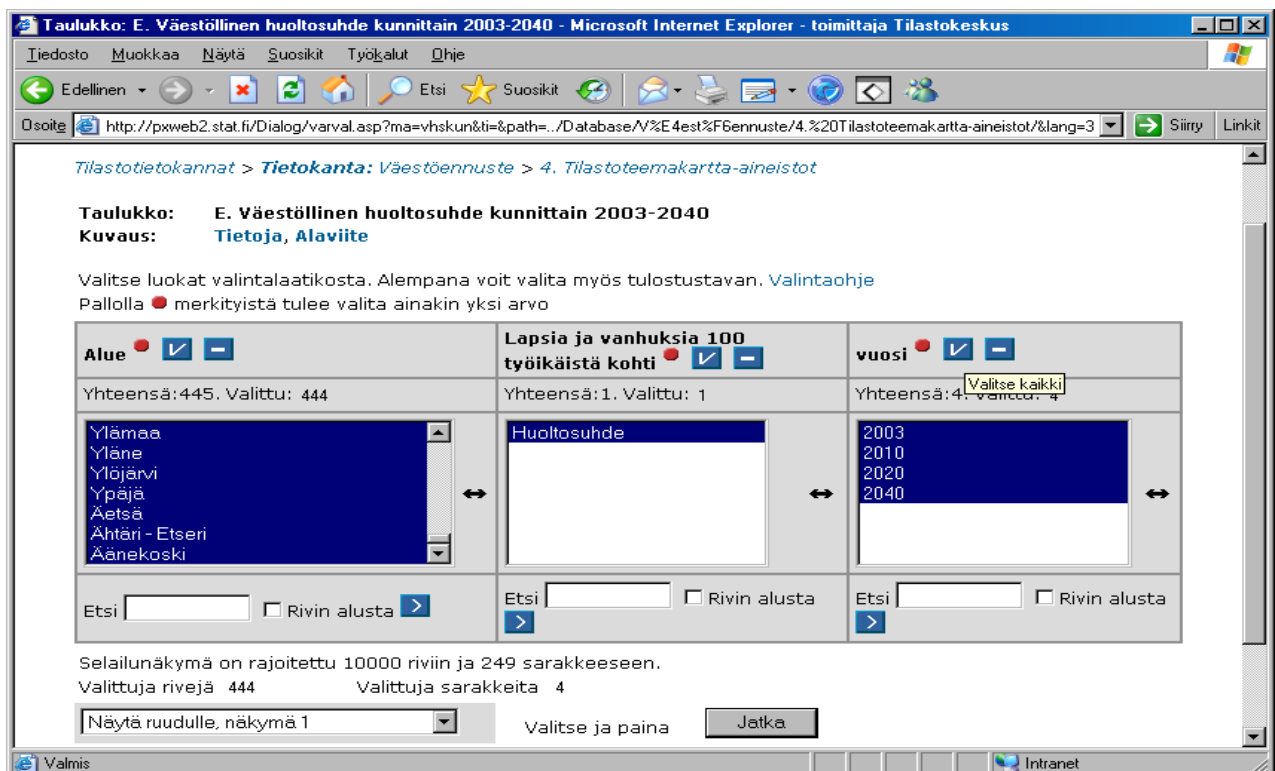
Taulukko: E. Väestöllinen huoltosuhde kunnittain 2003-2040 - Microsoft Internet Explorer - toimittaja Tilastokeskus

Tiedosto Muokkaa Näytä Suosikit Työkalut Ohje

Edellinen Etsi Suosikit

Osoite http://pxweb2.stat.fi/Dialog/varval.asp?ma=vhskun&ti=&path=../Database/V%E4est%F6ennuste/4.%20Tilastoteemakartta-aineistot/&lang=3 Siirry Linkit

Tilastotietokannat > Tietokanta: Väestöennuste > 4. Tilastoteemakartta-aineistot

Taulukko: E. Väestöllinen huoltosuhde kunnittain 2003-2040
Kuvaus: Tietoja, Alaviite

Valitse luokat valintalaatikosta. Alempana voit valita myös tulostustavan. Valintaohje
Pallolla merkityistä tulee valita ainakin yksi arvo

| Alue | Lapsia ja vanhuksia 100 työikäistä kohti | vuosi |
|---|---|---|
| Yhteensä:445. Valittu: 444 | Yhteensä:1. Valittu: 1 | Yhteensä:4. Valittu: 4 |
| Ylämaa<br>Yläne<br>Ylöjärvi<br>Ypäjä<br>Äetsä<br>Ähtäri - Etseri<br>Äänekoski | Huoltosuhde | 2003<br>2010<br>2020<br>2040 |
| Etsi Rivin alusta | Etsi Rivin alusta | Etsi Rivin alusta |

Valitse kaikki

Selailunäkymä on rajoitettu 10000 riviin ja 249 sarakkeeseen.
Valittuja rivejä 444 Valittuja sarakkeita 4

Näytä ruudulle, näkymä 1 Valitse ja paina Jatka

Valmis Intranet